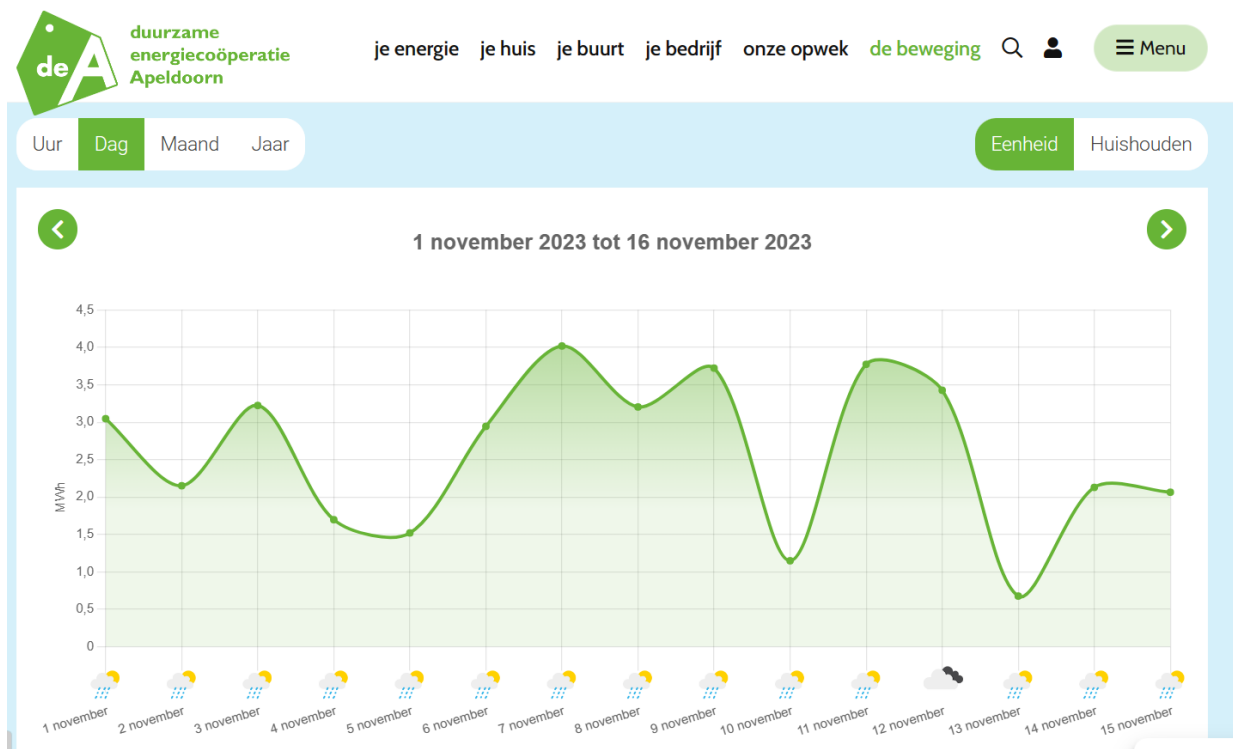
deA duurzame energiecoöperatie Apeldoorn

je energie je huis je buurt je bedrijf onze opwek de beweging Menu

Uur Dag Maand Jaar

Eenheid Huishouden

1 november 2023 tot 16 november 2023

MWh

4,5
4,0
3,5
3,0
2,5
2,0
1,5
1,0
0,5
0

1 november 2 november 3 november 4 november 5 november 6 november 7 november 8 november 9 november 10 november 11 november 12 november 13 november 14 november 15 november